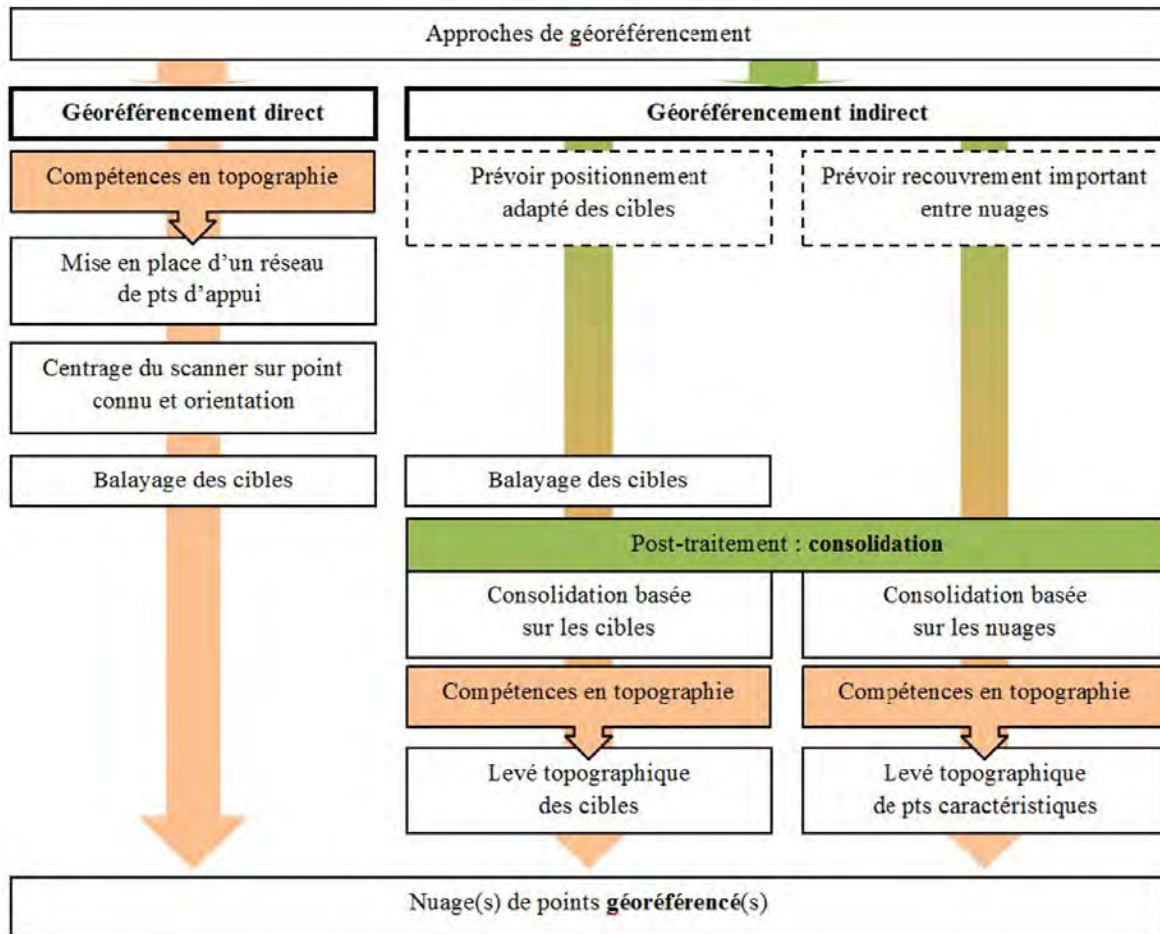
Approches de géoréférencement

Géoréférencement direct

Géoréférencement indirect

Compétences en topographie

Prévoir positionnement adapté des cibles

Prévoir recouvrement important entre nuages

Mise en place d'un réseau de pts d'appui

Centrage du scanner sur point connu et orientation

Balayage des cibles

Balayage des cibles

Post-traitement : consolidation

Consolidation basée sur les cibles

Consolidation basée sur les nuages

Compétences en topographie

Compétences en topographie

Levé topographique des cibles

Levé topographique de pts caractéristiques

Nuage(s) de points géoréférencé(s)